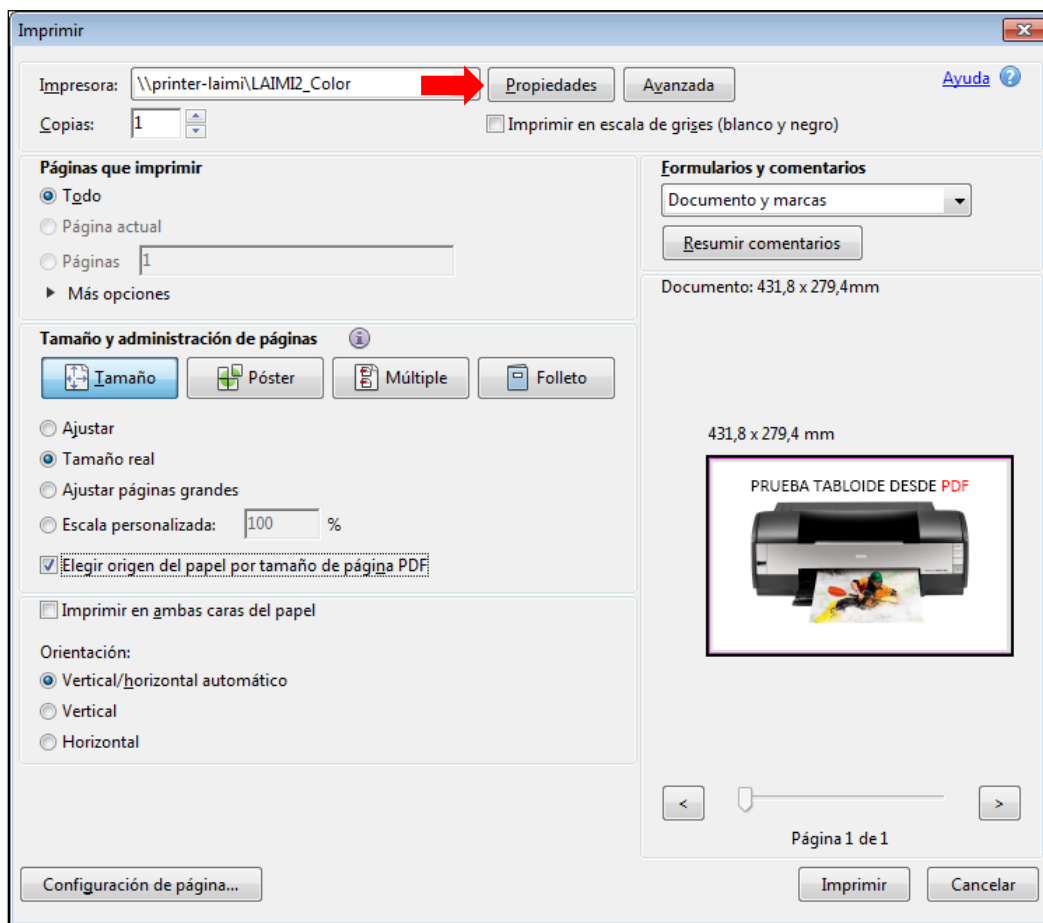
Imprimir

Impresora: \\printer-laimi\LAIMI2_Color

Propiedades

Avanzada

Ayuda

Copias: 1

Imprimir en escala de grises (blanco y negro)

Páginas que imprimir

Todo

Página actual

Páginas 1

Más opciones

Formularios y comentarios

Documento y marcas

Resumir comentarios

Documento: 431,8 x 279,4mm

Tamaño y administración de páginas

Tamaño

Póster

Múltiple

Folleto

Ajustar

Tamaño real

Ajustar páginas grandes

Escala personalizada: 100 %

Elegir origen del papel por tamaño de página PDF

431,8 x 279,4 mm

PRUEBA TABLOIDE DESDE PDF

Imprimir en ambas caras del papel

Orientación:

Vertical/horizontal automático

Vertical

Horizontal

<

>

Página 1 de 1

Configuración de página...

Imprimir

Cancelar